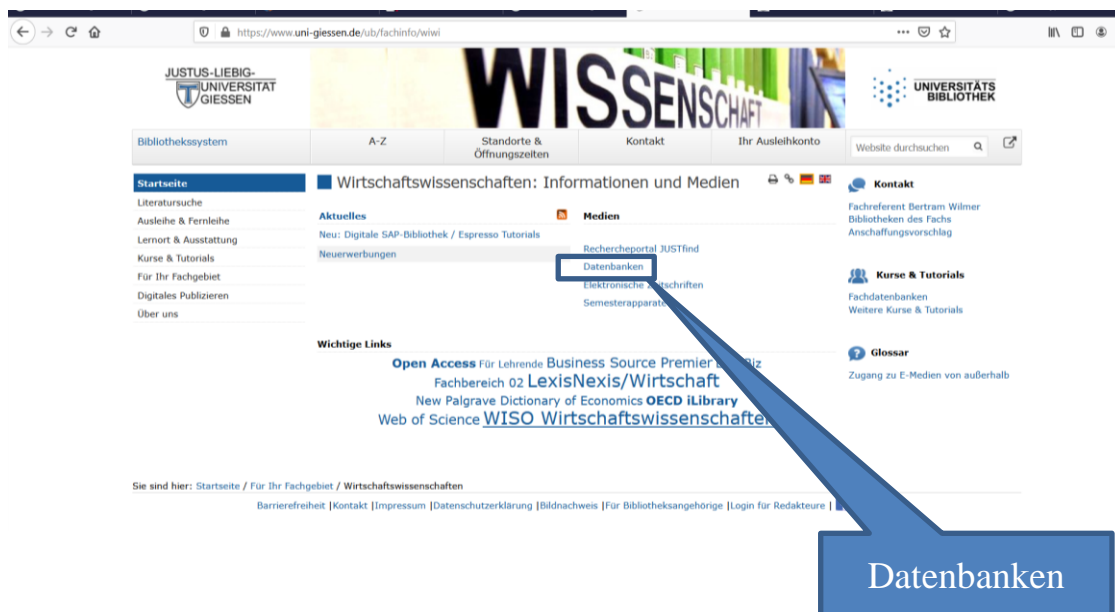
https://www.uni-giessen.de/ub/fachinfo/wiwi

JUSTUS-LIEBIG-UNIVERSITÄT GIESSEN

WISSENSCHAFT

UNIVERSITÄTS BIBLIOTHEK

Bibliothekssystem | A-Z | Standorte & Öffnungszeiten | Kontakt | Ihr Ausleihkonto | Website durchsuchen

Startseite
Literatursuche
Ausleihe & Fernleihe
Lernort & Ausstattung
Kurse & Tutorials
Für Ihr Fachgebiet
Digitales Publizieren
Über uns

Wirtschaftswissenschaften: Informationen und Medien

Aktuelles
Neu: Digitale SAP-Bibliothek / Espresso Tutorials
Neuerwerbungen

Medien
Rechercheportal JUSTfind
Datenbanken
Elektronische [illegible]schriften
Semesterapparate

Wichtige Links
Open Access Für Lehrende Business Source Premier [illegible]Biz
Fachbereich 02 LexisNexis/Wirtschaft
New Palgrave Dictionary of Economics OECD iLibrary
Web of Science WISO Wirtschaftswissenschaften

Kontakt
Fachreferent Bertram Wilmer
Bibliotheken des Fachs
Anschaffungsvorschlag

Kurse & Tutorials
Fachdatenbanken
Weitere Kurse & Tutorials

Glossar
Zugang zu E-Medien von außerhalb

Sie sind hier: Startseite / Für Ihr Fachgebiet / Wirtschaftswissenschaften

Barrierefreiheit | Kontakt | Impressum | Datenschutzerklärung | Bildnachweis | Für Bibliotheksangehörige | Login für Redakteure |

Datenbanken